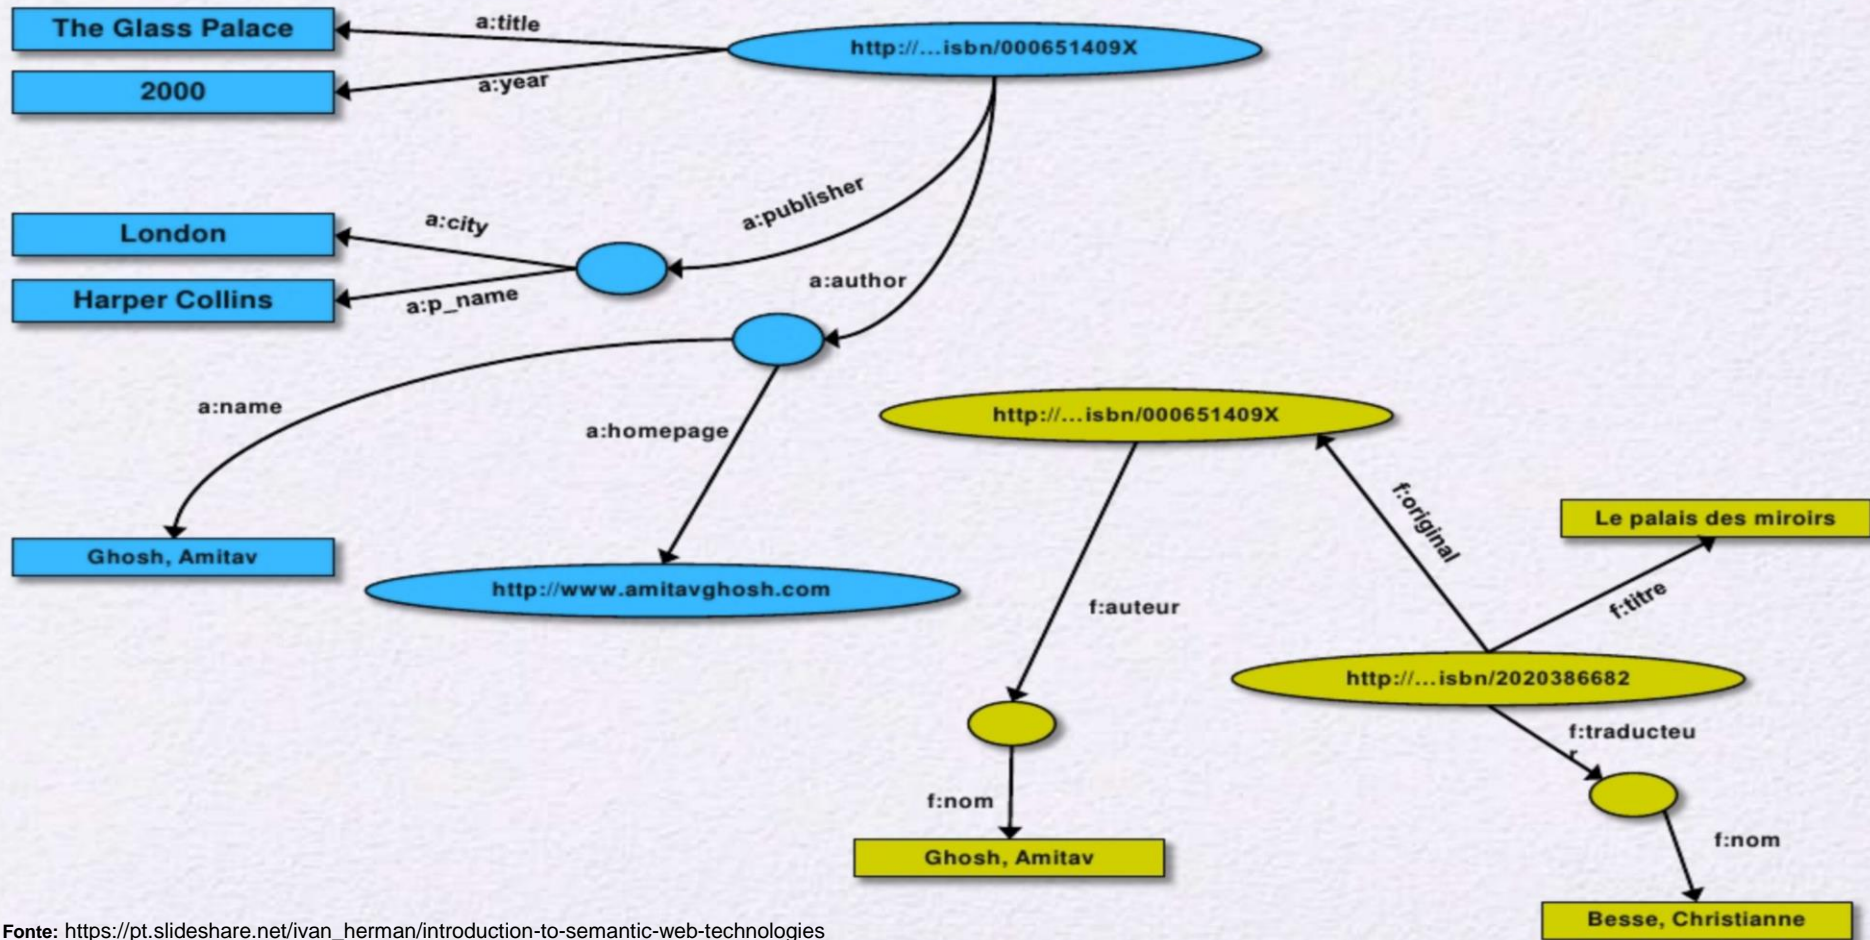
The Glass Palace
a:title
http://...isbn/000651409X
2000
a:year
a:publisher
London
a:city
Harper Collins
a:p_name
a:author
a:name
a:homepage
http://...isbn/000651409X
Ghosh, Amitav
http://www.amitavghosh.com
f:original
Le palais des miroirs
f:auteur
f:titre
http://...isbn/2020386682
f:traducteur
f:nom
Ghosh, Amitav
f:nom
Besse, Christianne
Fonte: https://pt.slideshare.net/ivan_herman/introduction-to-semantic-web-technologies